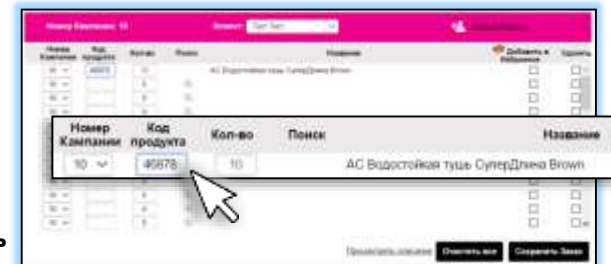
Номер Кампании: 10

| Номер Кампании | Код продукта | Кол-во | Поиск | Название |
|---|---|---|---|---|
| 10 | 46878 | 10 | | АС Водостойкая тушь СуперДлина Brown |

Добавить в Избранное
Удалить

Очистить все
Сохранить Заказ